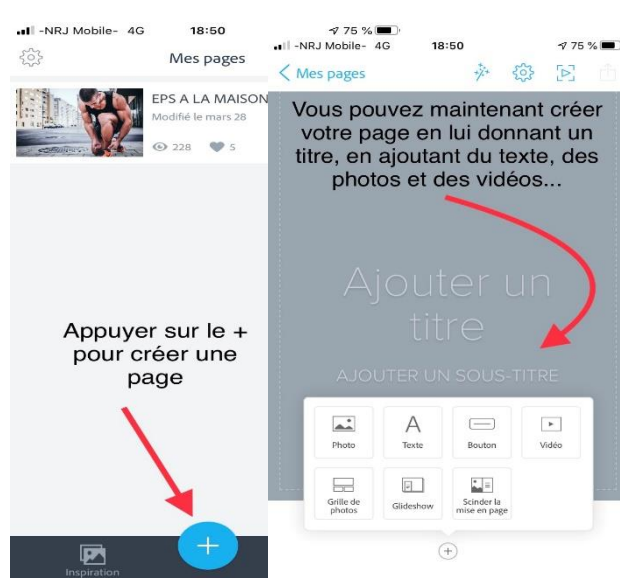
-NRJ Mobile- 4G 18:50 75 %

Mes pages

EPS A LA MAISON
Modifié le mars 28
228 5

Appuyer sur le + pour créer une page

+

Inspiration

-NRJ Mobile- 4G 18:50 75 %

< Mes pages

Vous pouvez maintenant créer votre page en lui donnant un titre, en ajoutant du texte, des photos et des vidéos...

Ajouter un titre

AJOUTER UN SOUS-TITRE

Photo
A
Texte
Bouton
Vidéo
Grille de photos
Glideshow
Scinder la mise en page

+